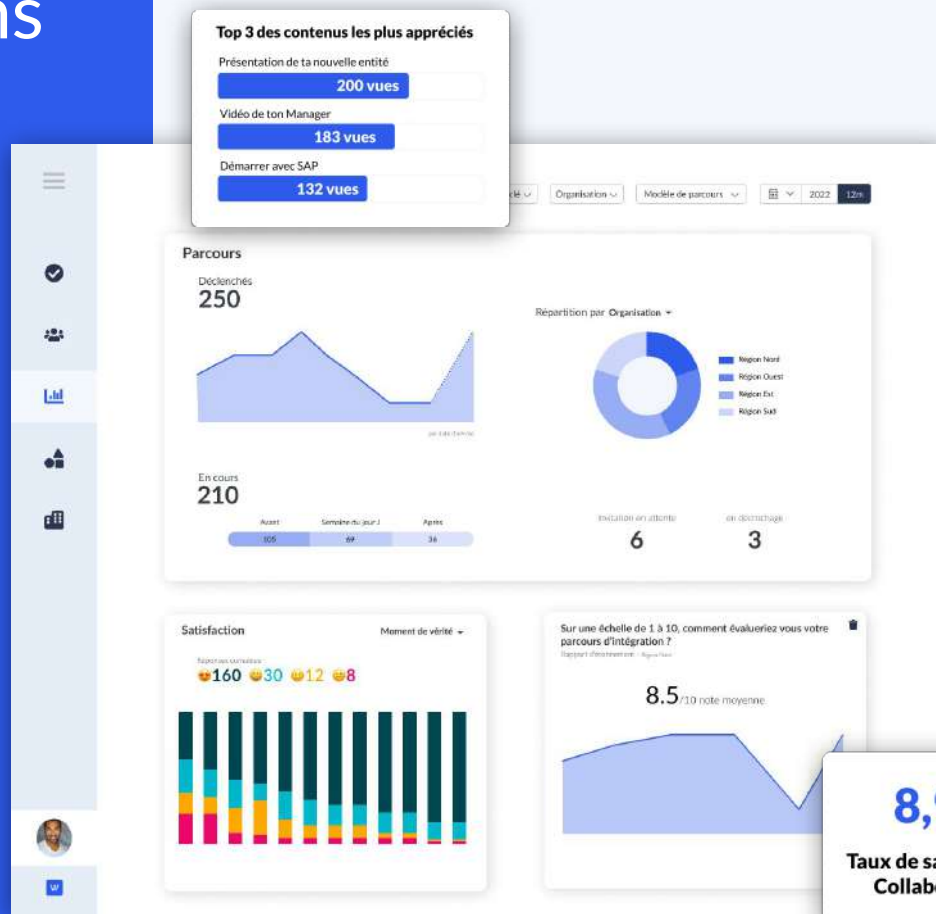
ns

Top 3 des contenus les plus appréciés

Présentation de ta nouvelle entité
200 vues

Vidéo de ton Manager
183 vues

Démarrer avec SAP
132 vues

Organisation
Modèle de parcours
2022
12m

Parcours

Déclenchés
250

Répartition par Organisation

Région Nord
Région Ouest
Région Est
Région Sud

En cours
210

Avant
105
Semaine du jour J
69
Après
36

Invitation en attente
6

En décrochage
3

Satisfaction
Moment de vérité

160 30 12 8

Sur une échelle de 1 à 10, comment évalueriez vous votre parcours d'intégration ?

8.5/10 note moyenne

8,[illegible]

Taux de sa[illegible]
Collab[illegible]